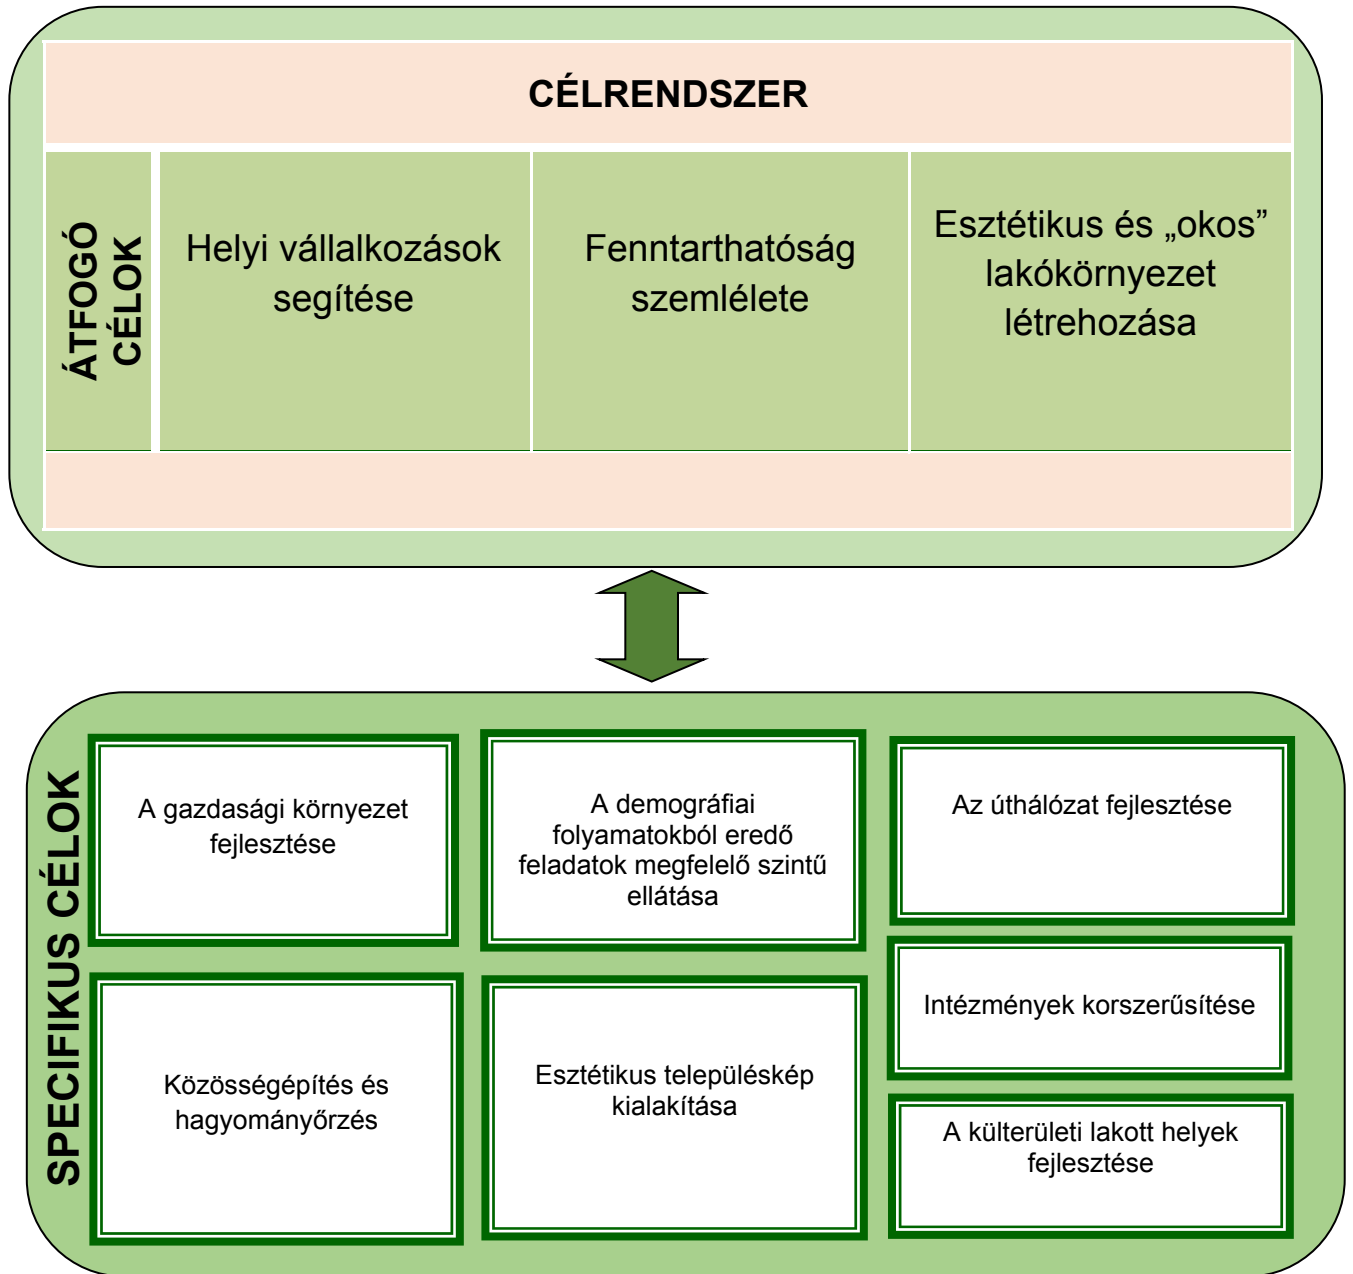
CÉLRENDSZER

ÁTFOGÓ CÉLOK

Helyi vállalkozások segítése

Fenntarthatóság szemlélete

Esztétikus és „okos” lakókörnyezet létrehozása

SPECIFIKUS CÉLOK

A gazdasági környezet fejlesztése

A demográfiai folyamatokból eredő feladatok megfelelő szintű ellátása

Az úthálózat fejlesztése

Intézmények korszerűsítése

Közösségépítés és hagyományőrzés

Esztétikus településkép kialakítása

A külterületi lakott helyek fejlesztése